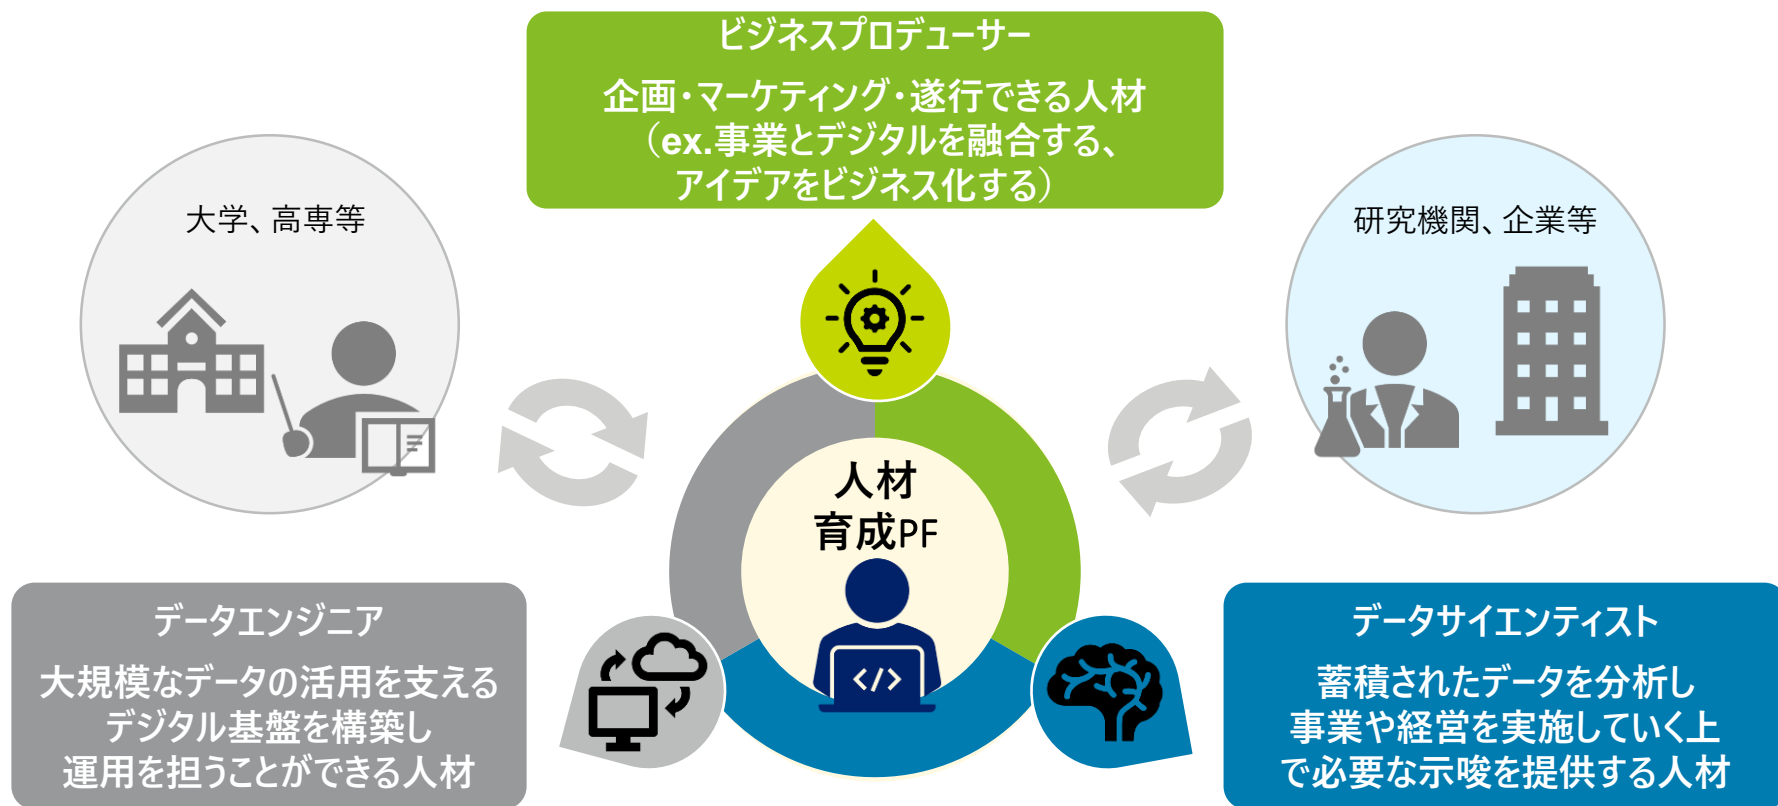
ビジネスプロデューサー

企画・マーケティング・遂行できる人材
（ex.事業とデジタルを融合する、
アイデアをビジネス化する）

大学、高専等

研究機関、企業等

人材
育成PF

</>

データエンジニア

大規模なデータの活用を支える
デジタル基盤を構築し
運用を担うことができる人材

データサイエンティスト

蓄積されたデータを分析し
事業や経営を実施していく上
で必要な示唆を提供する人材